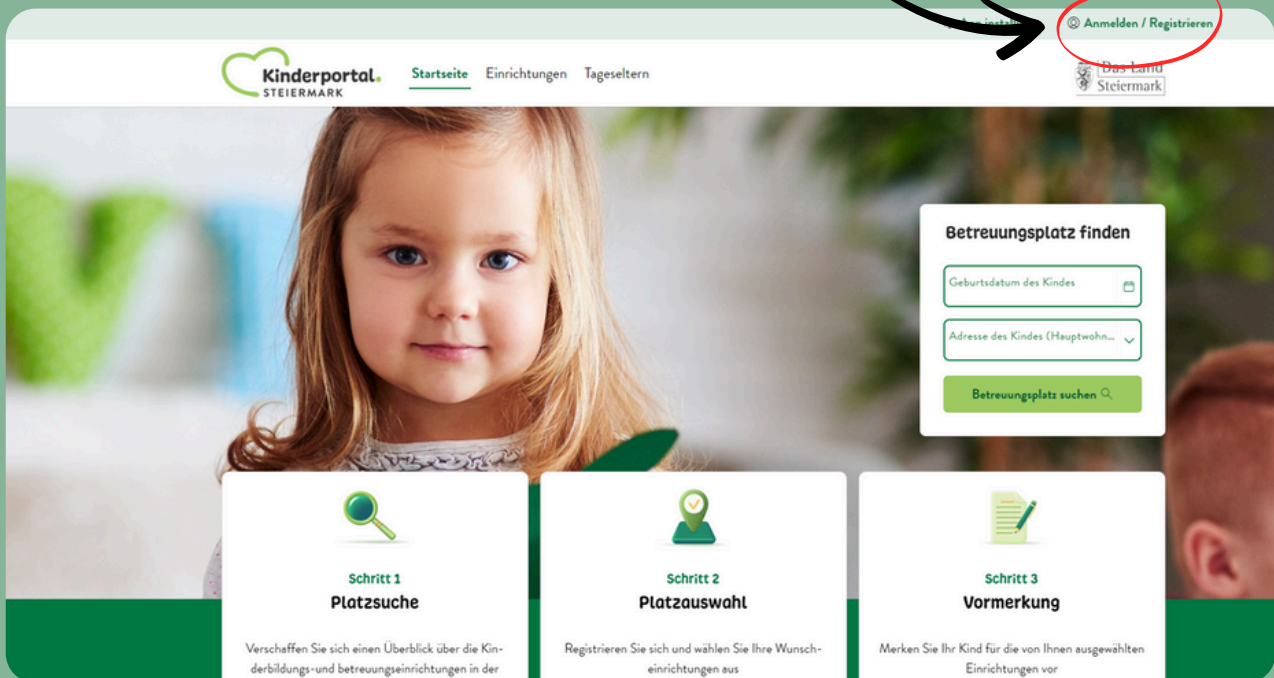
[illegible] Anmelden / Registrieren

Kinderportal. STEIERMARK

Startseite Einrichtungen Tageseltern

Das Land Steiermark

Betreuungsplatz finden

Geburtsdatum des Kindes

Adresse des Kindes (Hauptwohn...

Betreuungsplatz suchen

Schritt 1
Platzsuche

Verschaffen Sie sich einen Überblick über die Kinderbildungs-und betreuungseinrichtungen in der

Schritt 2
Platzauswahl

Registrieren Sie sich und wählen Sie Ihre Wunscheinrichtungen aus

Schritt 3
Vormerkung

Merken Sie Ihr Kind für die von Ihnen ausgewählten Einrichtungen vor